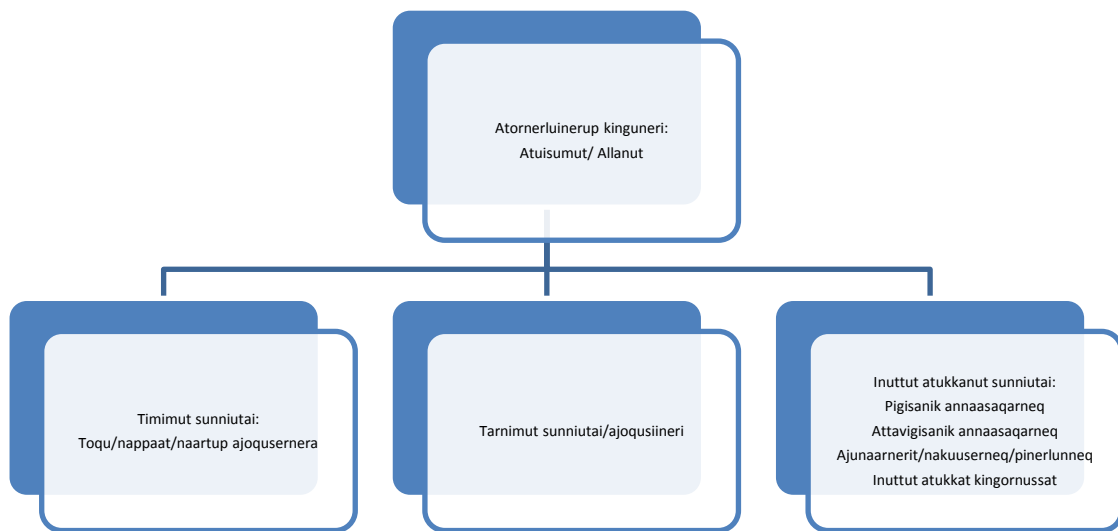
Atornerluinerup kinguneri:
Atuisumut/ Allanut

Timimut sunniutai:
Toqu/nappaat/naartup ajoqusernera

Tarnimut sunniutai/ajoqusiineri

Inuttut atukkanut sunniutai:
Pigisanik annaasaqarneq
Attavigisanik annaasaqarneq
Ajunaarnerit/nakuuserneq/pinerlunneq
Inuttut atukkat kingornussat